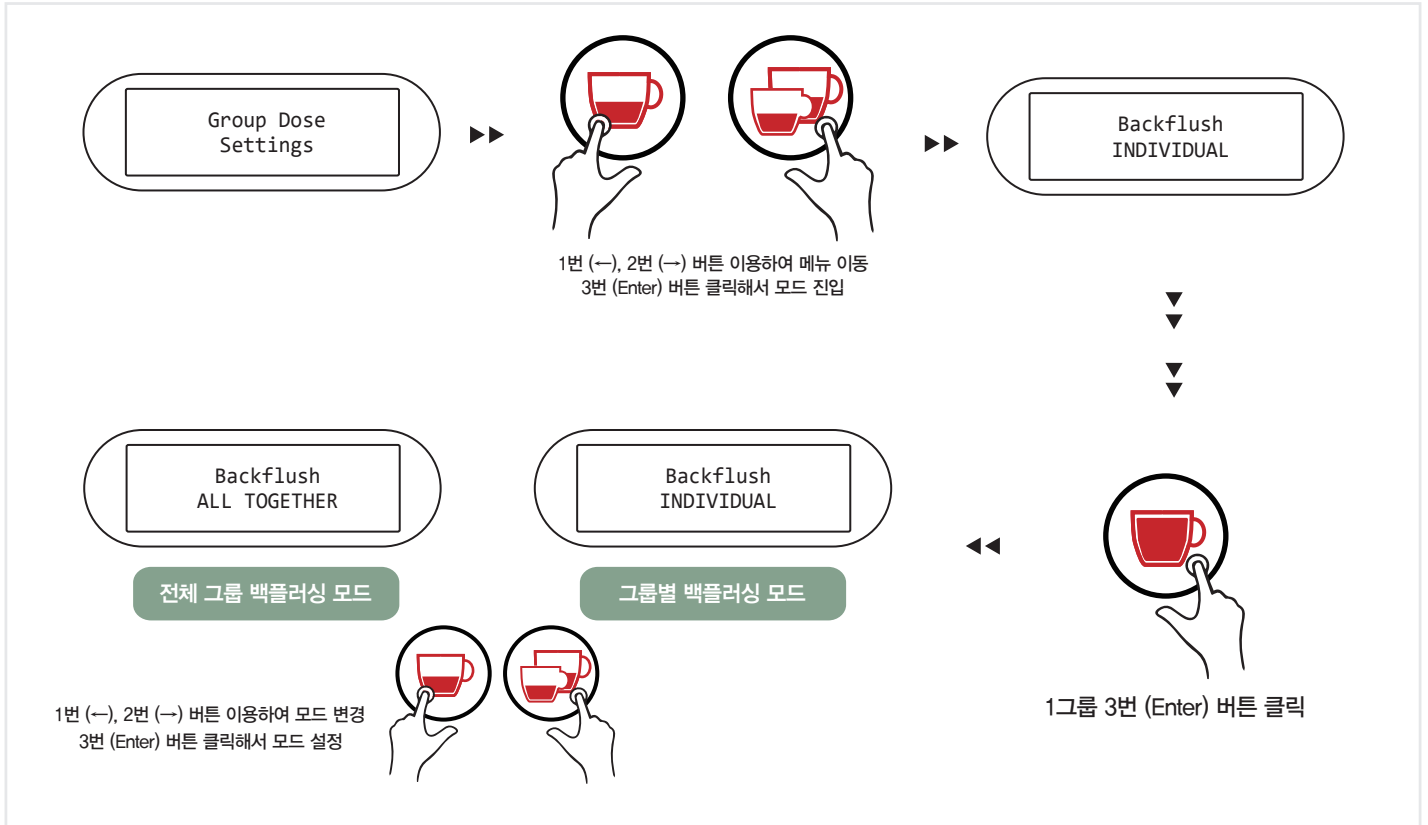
Group Dose
Settings

1번 (←), 2번 (→) 버튼 이용하여 메뉴 이동
3번 (Enter) 버튼 클릭해서 모드 진입

Backflush
INDIVIDUAL

1그룹 3번 (Enter) 버튼 클릭

Backflush
INDIVIDUAL

그룹별 백플러싱 모드

Backflush
ALL TOGETHER

전체 그룹 백플러싱 모드

1번 (←), 2번 (→) 버튼 이용하여 모드 변경
3번 (Enter) 버튼 클릭해서 모드 설정